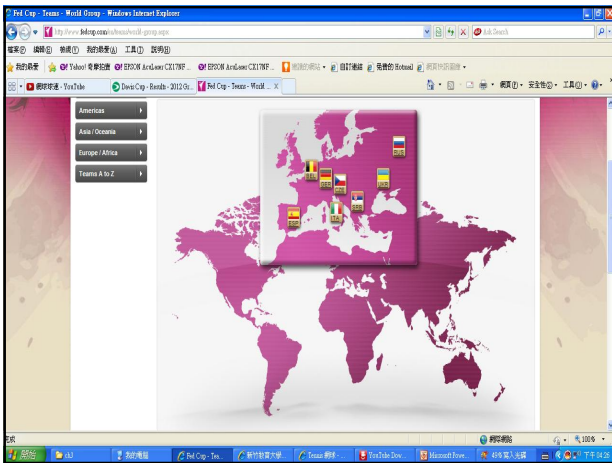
Fed Cup - Teams - World Group - Windows Internet Explorer

http://www.fedcup.com/en/teams/world-group.aspx

Ask Search

檔案(F) 編輯(E) 檢視(V) 我的最愛(A) 工具(T) 說明(H)

我的最愛 Yahoo! 奇摩拍賣 EPSON AcuLaser CX17NF... EPSON AcuLaser CX17NF... 建議的網站 自訂連結 免費的 Hotmail 網頁快訊圖庫

網球攻略 - YouTube Davis Cup - Results - 2012 Gr... Fed Cup - Teams - World... X

網頁(P) 安全性(S) 工具(O)

Americas

Asia / Oceania

Europe / Africa

Teams A to Z

完成 網際網路 100%

開始 ch3 我的電腦 Fed Cup - Tea... 新竹教育大學... Tennis 網球 - ... YouTube Dow... Microsoft Powe... 45% 寫入光碟 下午 04:26